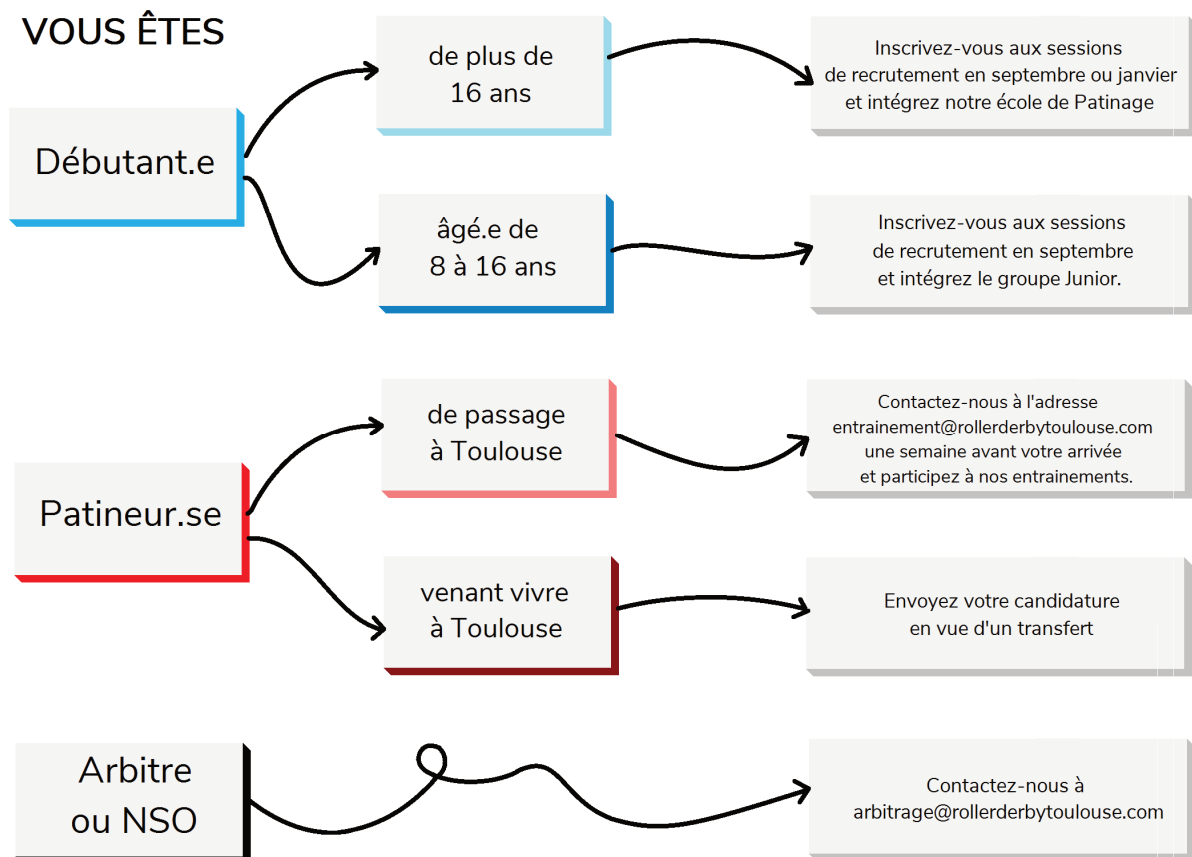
VOUS ÊTES

Débutant.e

de plus de 16 ans

Inscrivez-vous aux sessions de recrutement en septembre ou janvier et intégrez notre école de Patinage

âgé.e de 8 à 16 ans

Inscrivez-vous aux sessions de recrutement en septembre et intégrez le groupe Junior.

Patineur.se

de passage à Toulouse

Contactez-nous à l'adresse entrainement@rollerderbytoulouse.com une semaine avant votre arrivée et participez à nos entrainements.

venant vivre à Toulouse

Envoyez votre candidature en vue d'un transfert

Arbitre ou NSO

Contactez-nous à arbitrage@rollerderbytoulouse.com